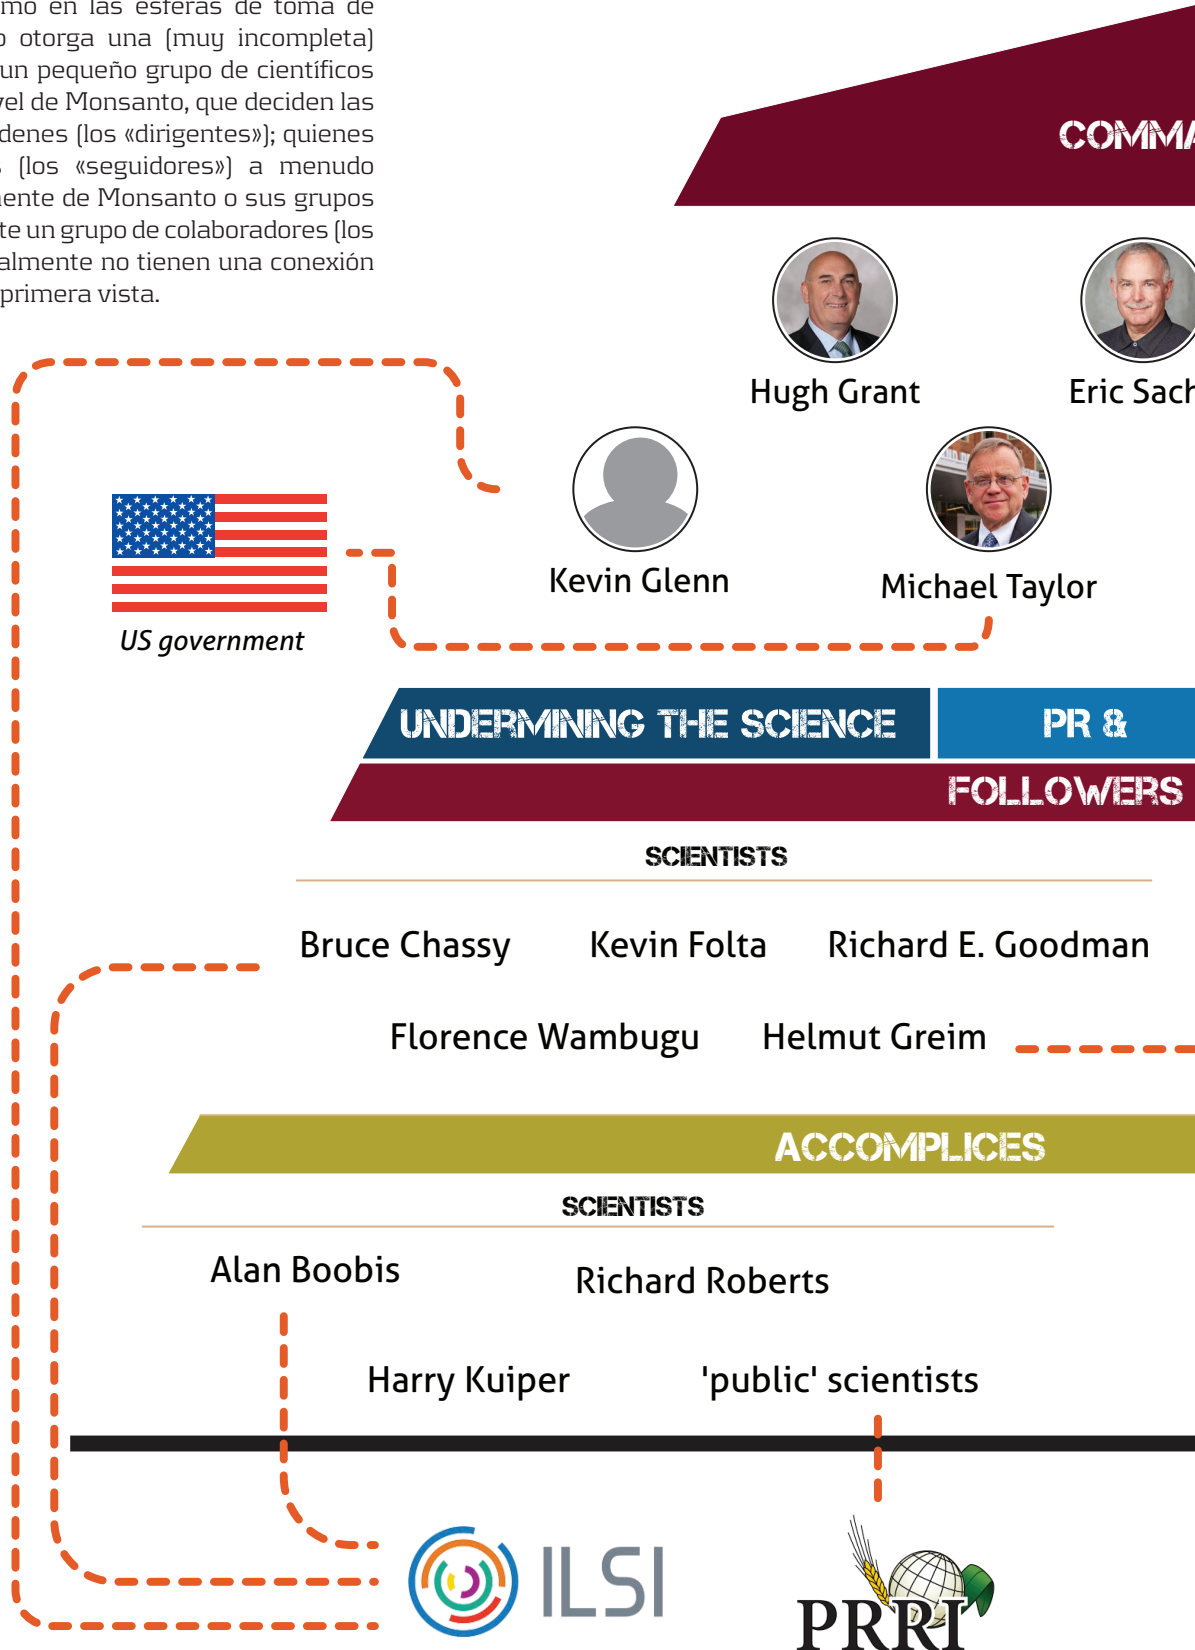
mo en las esferas de toma de o otorga una (muy incompleta) un pequeño grupo de científicos vel de Monsanto, que deciden las denes (los «dirigentes»); quienes (los «seguidores») a menudo ente de Monsanto o sus grupos te un grupo de colaboradores (los almente no tienen una conexión primera vista.

COMMA

Hugh Grant

Eric Sach

Kevin Glenn

Michael Taylor

US government

UNDERMINING THE SCIENCE

PR &

FOLLOWERS

SCIENTISTS

Bruce Chassy

Kevin Folta

Richard E. Goodman

Florence Wambugu

Helmut Greim

ACCOMPLICES

SCIENTISTS

Alan Boobis

Richard Roberts

Harry Kuiper

'public' scientists

ILSI

PRRI